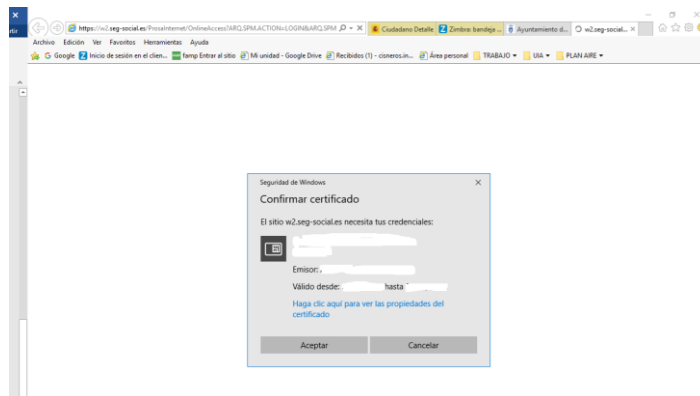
https://w2.seg-social.es/ProsaInternet/OnlineAccess?ARQ.SPM.ACTION=LOGIN&ARQ.SPM
Ciudadano Detalle
Zimbra: bandeja ...
Ayuntamiento d...
w2.seg-social... ×

Archivo Edición Ver Favoritos Herramientas Ayuda

Google
Inicio de sesión en el clien...
famp Entrar al sitio
Mi unidad - Google Drive
Recibidos (1) - cisneros.in...
Área personal
TRABAJO
UIA
PLAN AIRE

Seguridad de Windows ×

Confirmar certificado

El sitio w2.seg-social.es necesita tus credenciales:

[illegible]

Emisor: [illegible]

Válido desde: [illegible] hasta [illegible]

Haga clic aquí para ver las propiedades del certificado

Aceptar
Cancelar